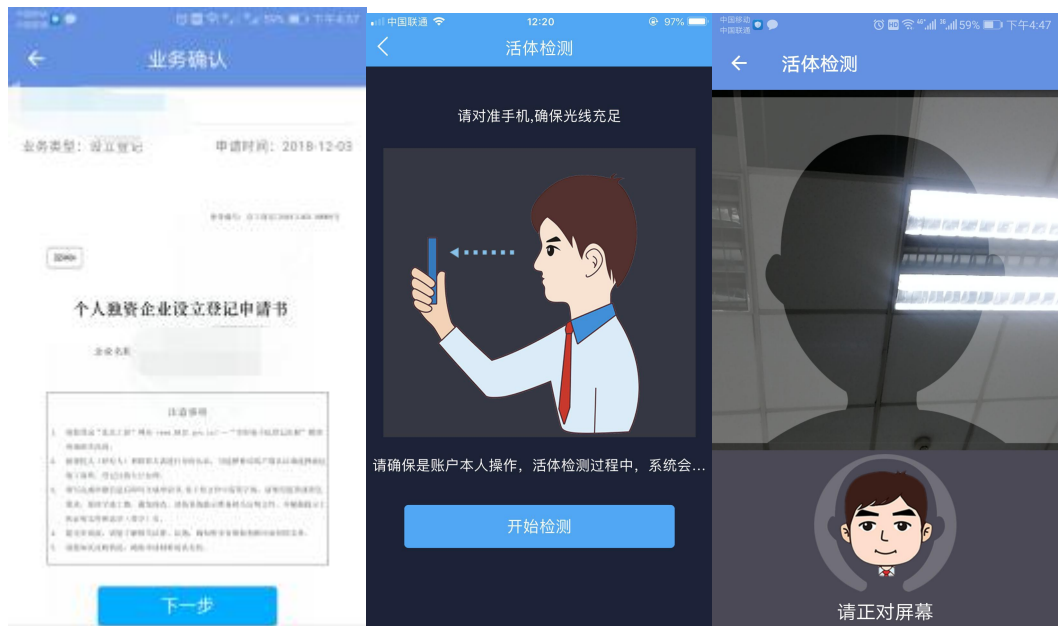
中国移动 中国联通 59% 下午4:37

业务确认

业务类型：设立登记 申请时间：2018-12-03

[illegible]

个人独资企业设立登记申请书

企业名称

注意事项

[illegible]

下一步

中国联通 12:20 97%

活体检测

请对准手机,确保光线充足

请确保是账户本人操作，活体检测过程中，系统会...

开始检测

中国移动 中国联通 59% 下午4:47

活体检测

请正对屏幕